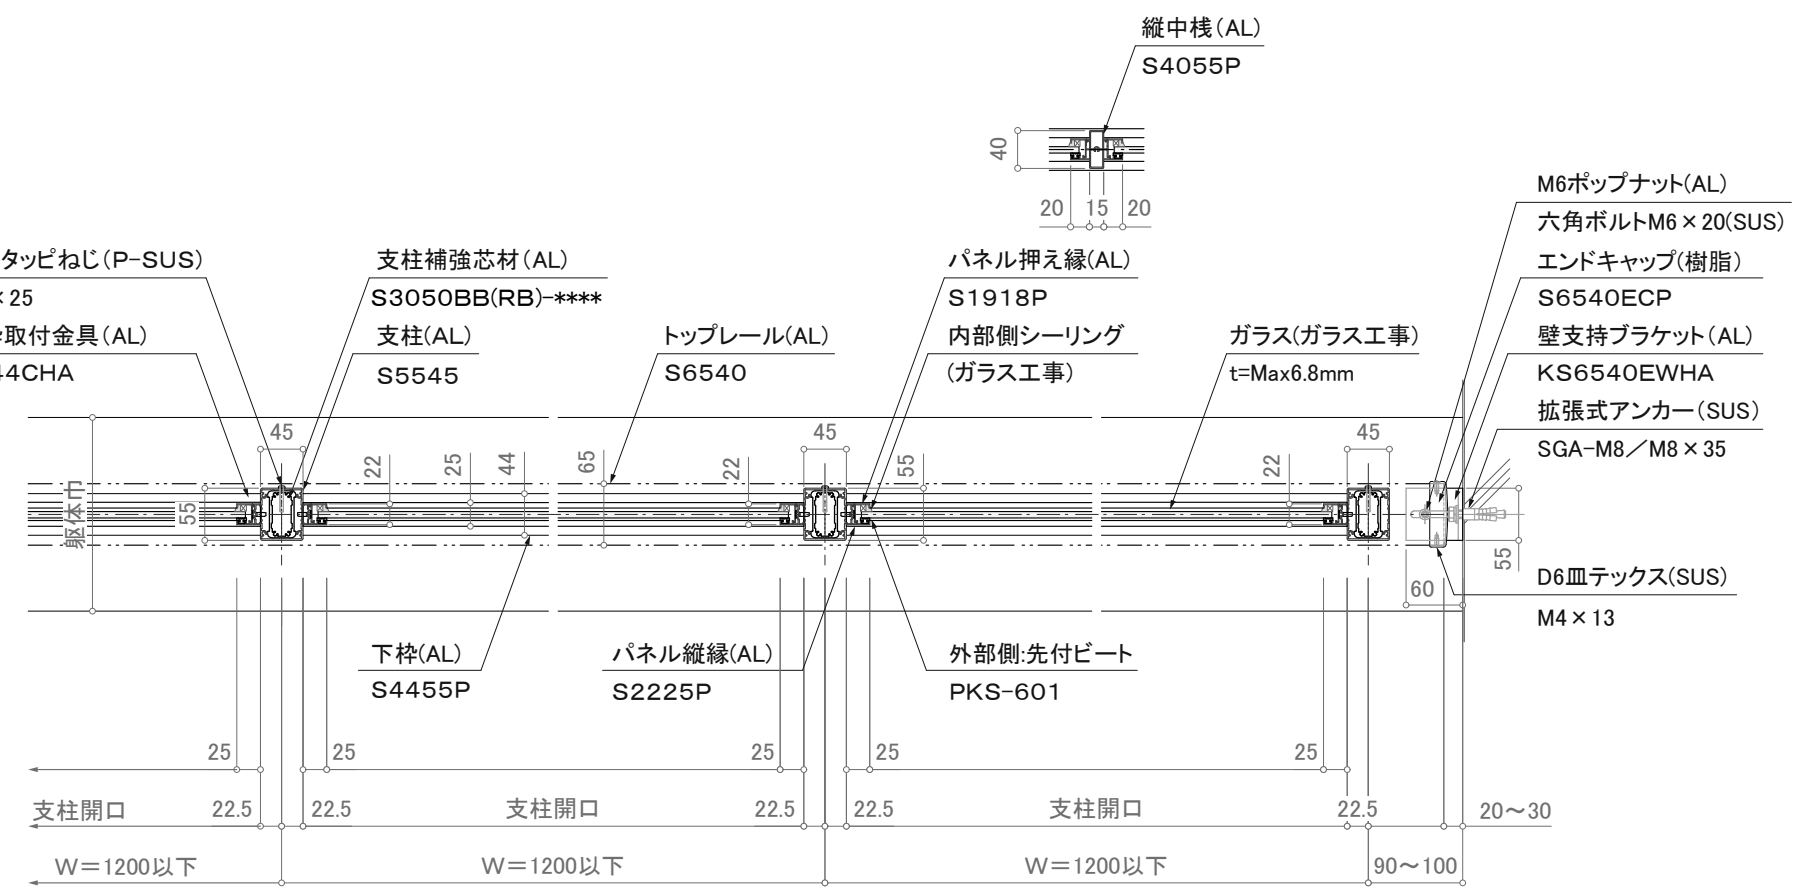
縦中桟(AL)
S4055P
40
20 15 20
M6ポップナット(AL)
六角ボルトM6×20(SUS)
エンドキャップ(樹脂)
S6540ECP
壁支持ブラケット(AL)
KS6540EWHA
拡張式アンカー(SUS)
SGA-M8／M8×35
タッピねじ(P-SUS)
×25
取付金具(AL)
44CHA
支柱補強芯材(AL)
S3050BB(RB)-****
支柱(AL)
S5545
トップレール(AL)
S6540
パネル押え縁(AL)
S1918P
内部側シーリング
(ガラス工事)
ガラス(ガラス工事)
t=Max6.8mm
45
22
25
44
65
22
45
55
22
45
55
躯体巾
55
60
D6皿テックス(SUS)
M4×13
下枠(AL)
S4455P
パネル縦縁(AL)
S2225P
外部側:先付ビート
PKS-601
25
25
25
25
25
支柱開口
22.5
22.5
支柱開口
22.5
22.5
支柱開口
22.5
20〜30
W=1200以下
W=1200以下
W=1200以下
90〜100